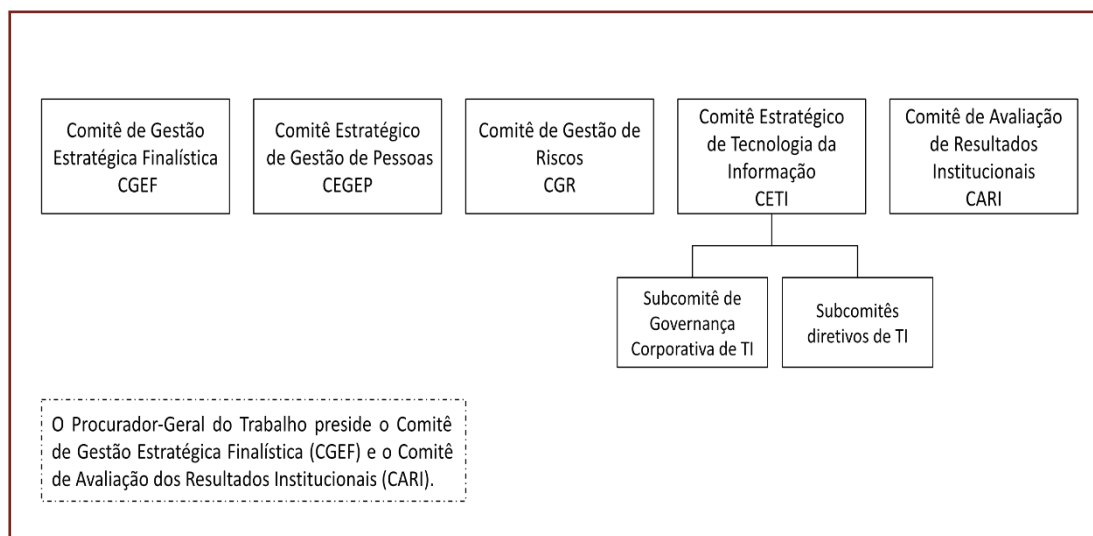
Comitê de Gestão Estratégica Finalística CGEF

Comitê Estratégico de Gestão de Pessoas CEGEP

Comitê de Gestão de Riscos CGR

Comitê Estratégico de Tecnologia da Informação CETI

Comitê de Avaliação de Resultados Institucionais CARI

Subcomitê de Governança Corporativa de TI

Subcomitês diretivos de TI

O Procurador-Geral do Trabalho preside o Comitê de Gestão Estratégica Finalística (CGEF) e o Comitê de Avaliação dos Resultados Institucionais (CARI).